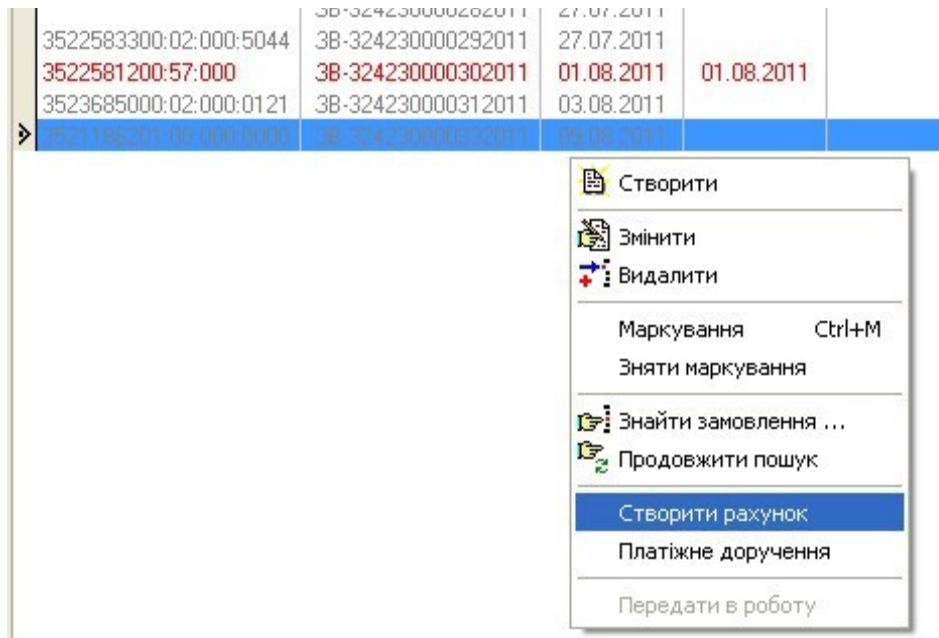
| | ЗВ-324230000282011 | 27.07.2011 | |
|---|---|---|---|
| 3522583300:02:000:5044 | ЗВ-324230000292011 | 27.07.2011 | |
| 3522581200:57:000 | ЗВ-324230000302011 | 01.08.2011 | 01.08.2011 |
| 3523685000:02:000:0121 | ЗВ-324230000312011 | 03.08.2011 | |
| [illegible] | ЗВ-324230000322011 | 09.08.2011 | |

Створити

Змінити

Видалити

Маркування Ctrl+M

Зняти маркування

Знайти замовлення ...

Продовжити пошук

Створити рахунок

Платіжне доручення

Передати в роботу